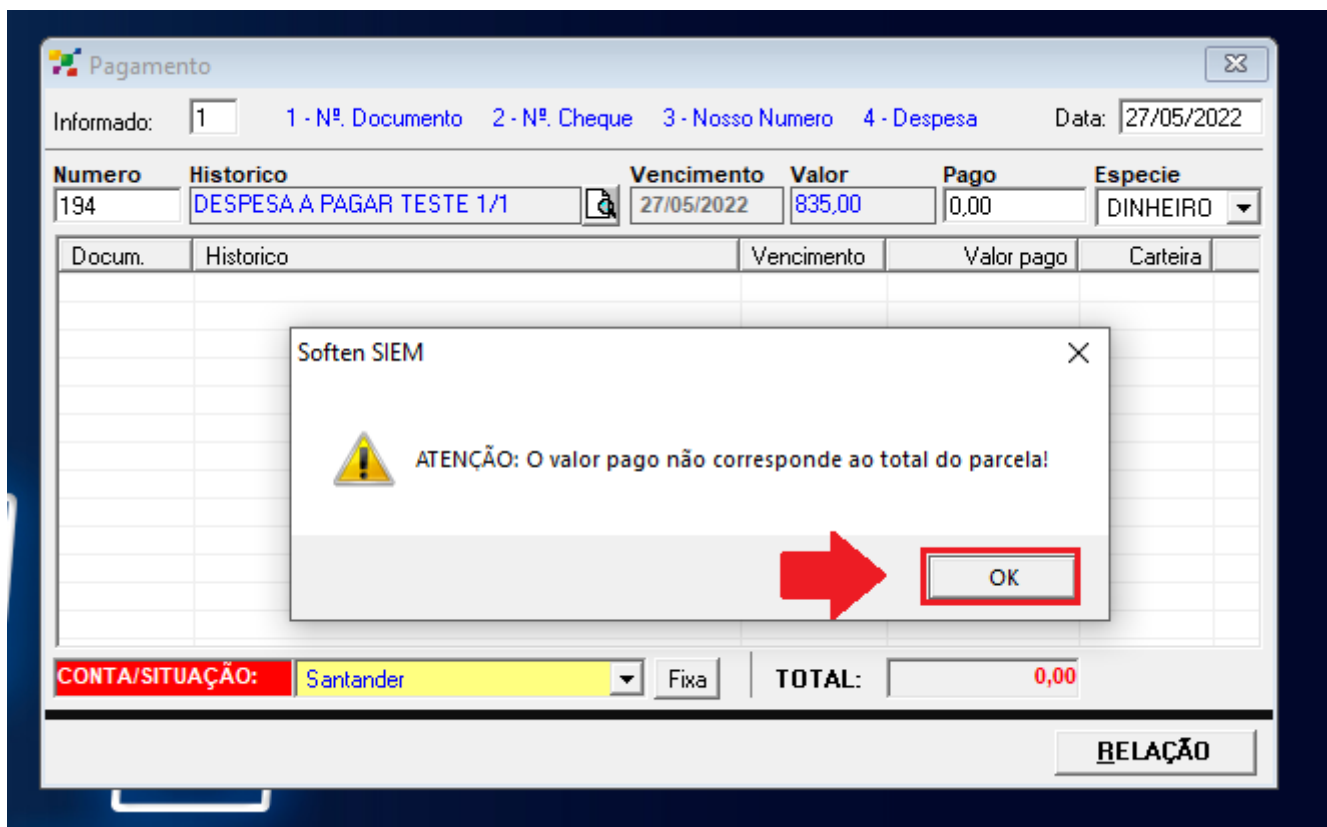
Pagamento

Informado: 1 1 - Nº. Documento 2 - Nº. Cheque 3 - Nosso Numero 4 - Despesa Data: 27/05/2022

Numero 194
Historico DESPESA A PAGAR TESTE 1/1
Vencimento 27/05/2022
Valor 835,00
Pago 0,00
Especie DINHEIRO

| Docum. | Historico | Vencimento | Valor pago | Carteira |
|---|---|---|---|---|

Soften SIEM

ATENÇÃO: O valor pago não corresponde ao total do parcela!

OK

CONTA/SITUAÇÃO: Santander Fixa TOTAL: 0,00

RELAÇÃO